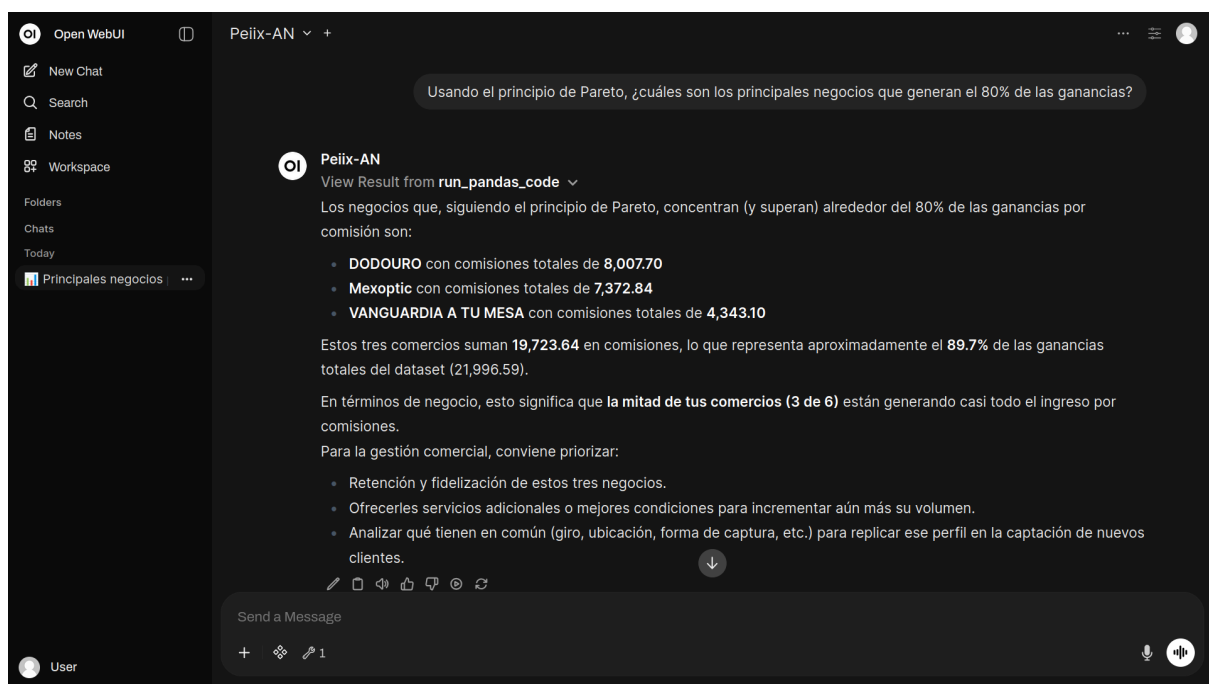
OI Open WebUI

New Chat

Search

Notes

Workspace

Folders

Chats

Today

Principales negocios ...

User

Peiix-AN +

Usando el principio de Pareto, ¿cuáles son los principales negocios que generan el 80% de las ganancias?

OI Peiix-AN

View Result from **run_pandas_code**

Los negocios que, siguiendo el principio de Pareto, concentran (y superan) alrededor del 80% de las ganancias por comisión son:

- **DODOURO** con comisiones totales de **8,007.70**
- **Mexoptic** con comisiones totales de **7,372.84**
- **VANGUARDIA A TU MESA** con comisiones totales de **4,343.10**

Estos tres comercios suman **19,723.64** en comisiones, lo que representa aproximadamente el **89.7%** de las ganancias totales del dataset (21,996.59).

En términos de negocio, esto significa que **la mitad de tus comercios (3 de 6)** están generando casi todo el ingreso por comisiones.

Para la gestión comercial, conviene priorizar:

- Retención y fidelización de estos tres negocios.
- Ofrecerles servicios adicionales o mejores condiciones para incrementar aún más su volumen.
- Analizar qué tienen en común (giro, ubicación, forma de captura, etc.) para replicar ese perfil en la captación de nuevos clientes.

Send a Message

+ 1